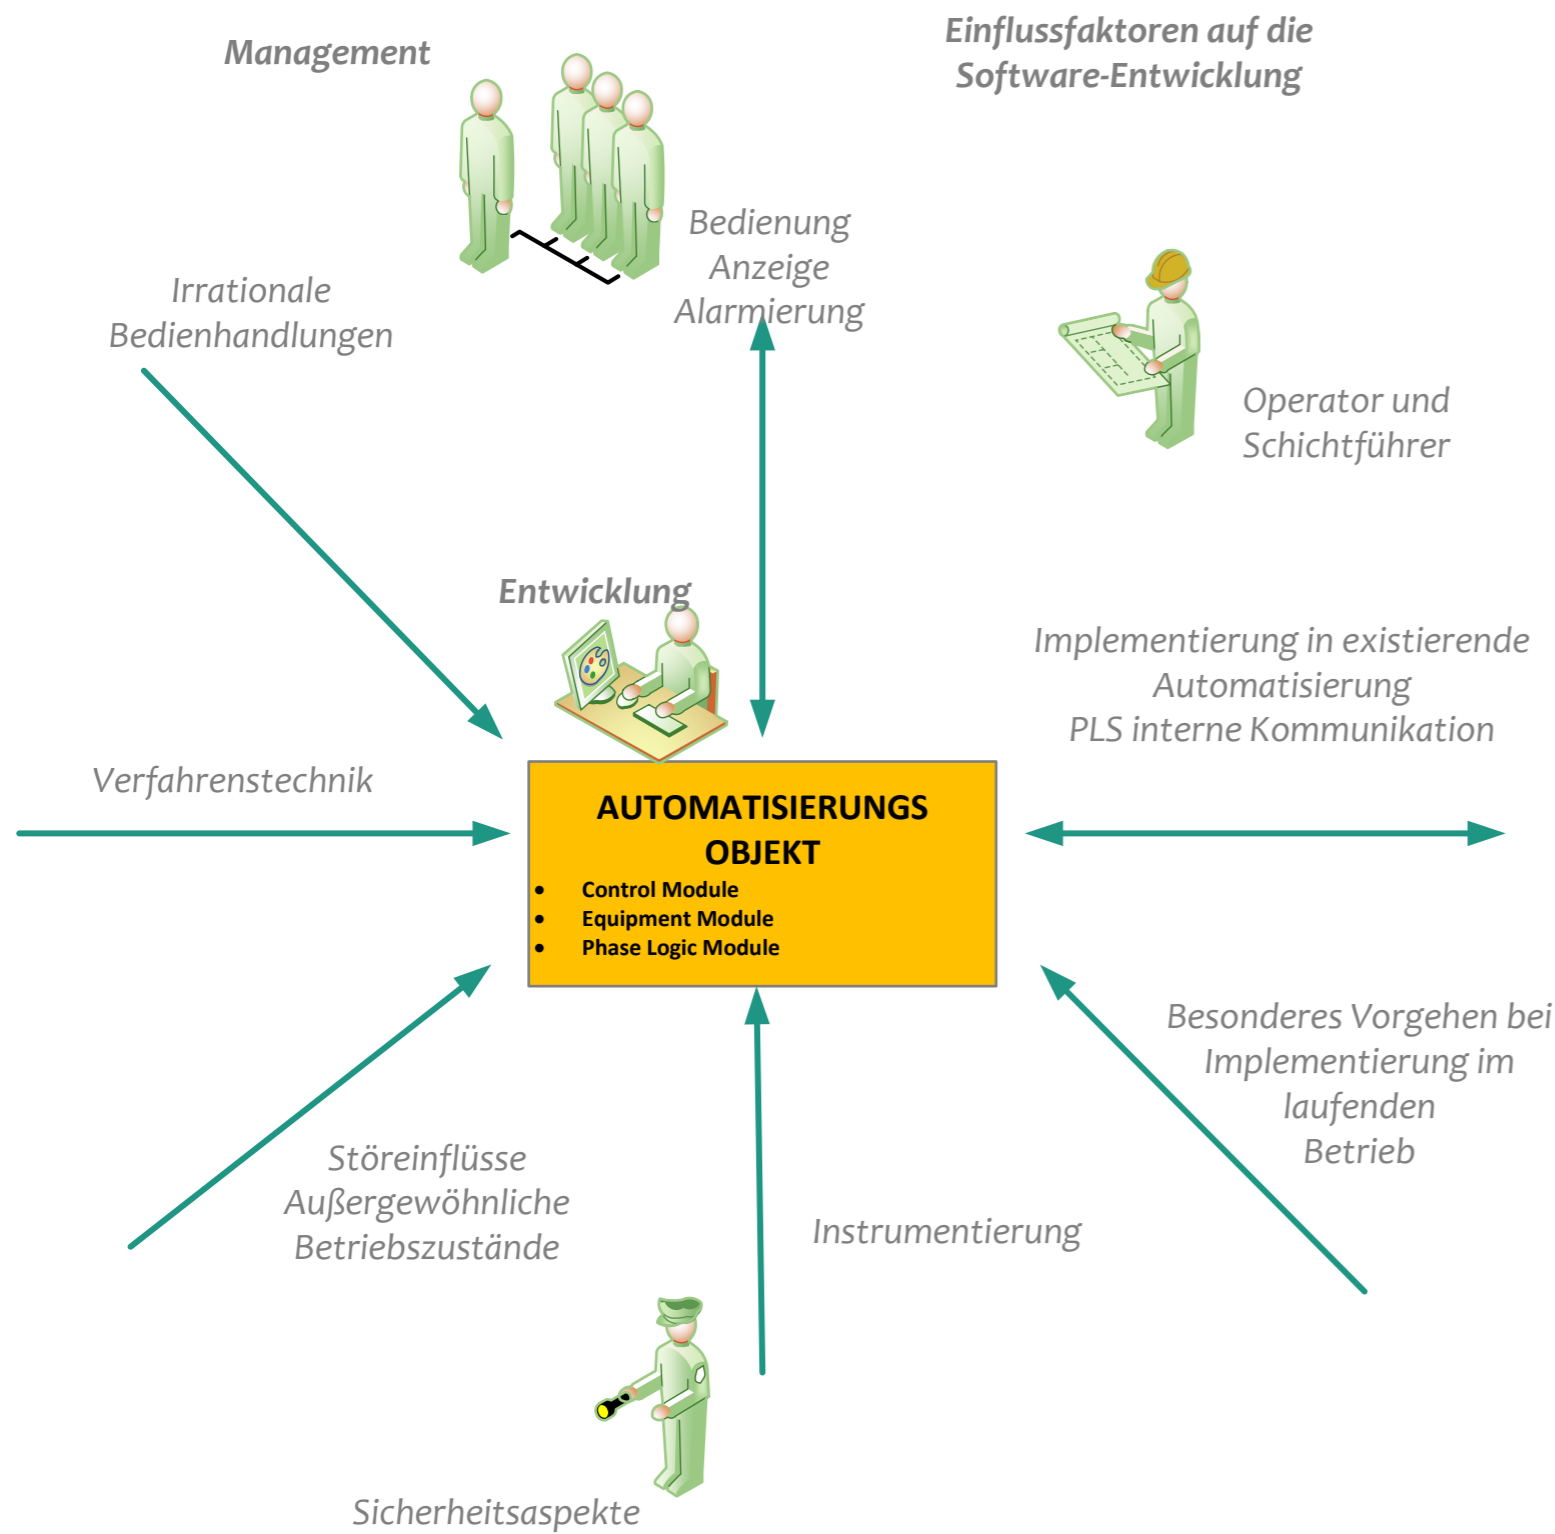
Management

Einflussfaktoren auf die Software-Entwicklung

Bedienung
Anzeige
Alarmierung

Irrationale Bedienhandlungen

Operator und Schichtführer

Entwicklung

Implementierung in existierende Automatisierung
PLS interne Kommunikation

Verfahrenstechnik

AUTOMATISIERUNGS OBJEKT
- Control Module
- Equipment Module
- Phase Logic Module

Besonderes Vorgehen bei Implementierung im laufenden Betrieb

Störeinflüsse
Außergewöhnliche
Betriebszustände

Instrumentierung

Sicherheitsaspekte